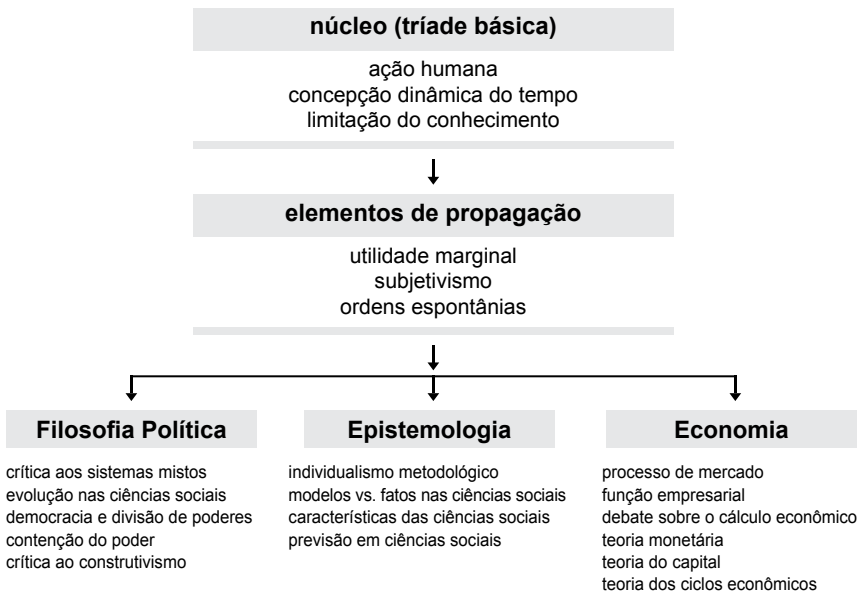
núcleo (tríade básica)

ação humana
concepção dinâmica do tempo
limitação do conhecimento

elementos de propagação

utilidade marginal
subjetivismo
ordens espontânias

Filosofia Política

crítica aos sistemas mistos
evolução nas ciências sociais
democracia e divisão de poderes
contenção do poder
crítica ao construtivismo

Epistemologia

individualismo metodológico
modelos vs. fatos nas ciências sociais
características das ciências sociais
previsão em ciências sociais

Economia

processo de mercado
função empresarial
debate sobre o cálculo econômico
teoria monetária
teoria do capital
teoria dos ciclos econômicos